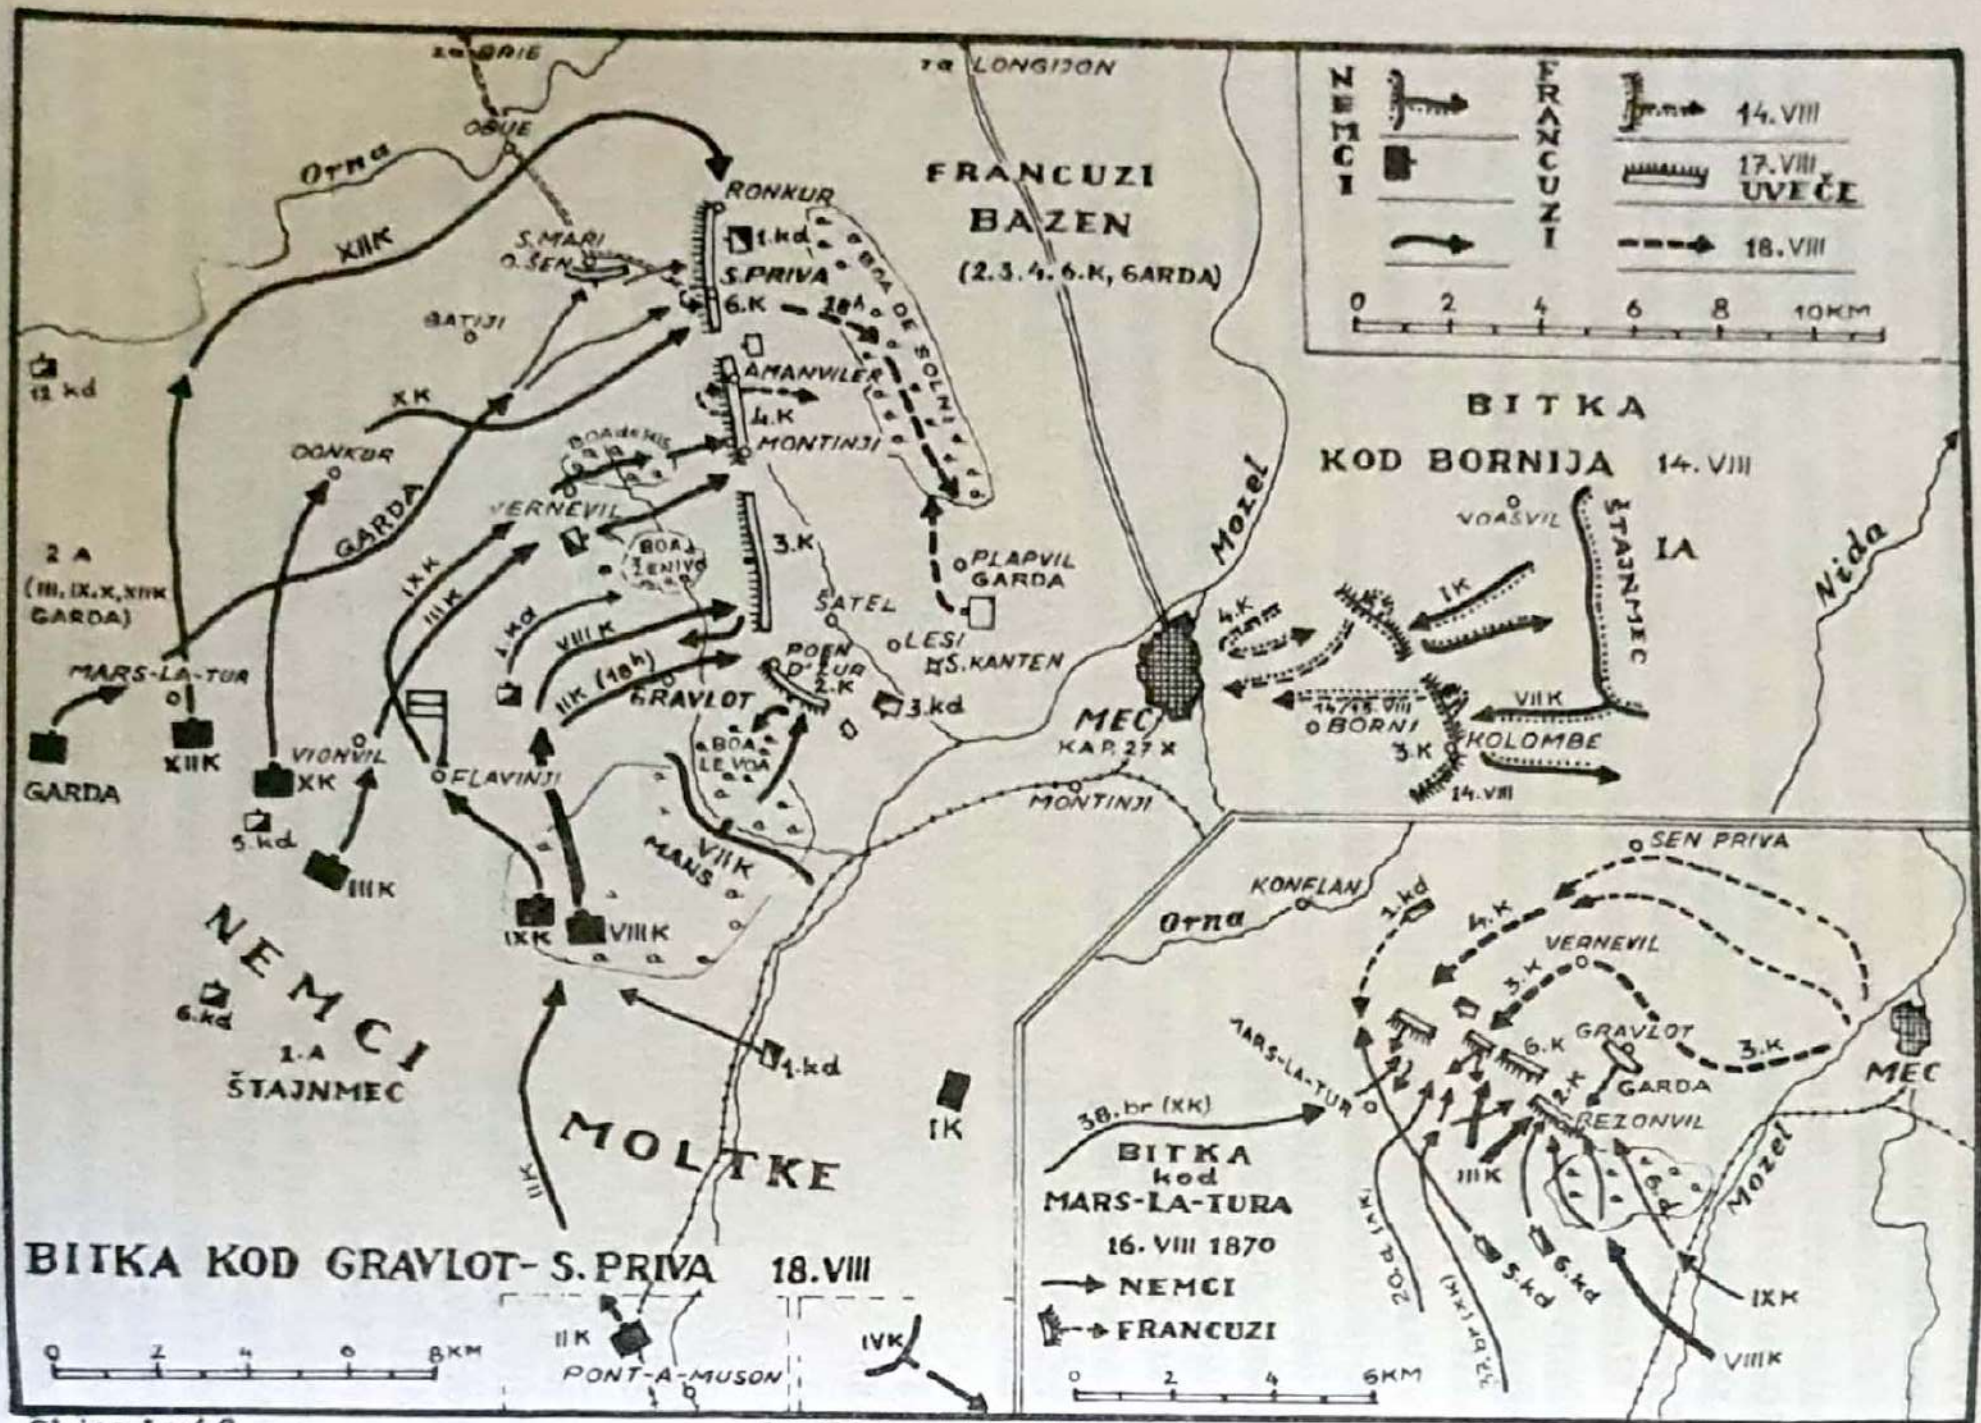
za BRIE
za LONGIJON
NEMCI
FRANCUZI
14. VIII
17. VIII UVEČE
18. VIII
0 2 4 6 8 10KM
OBUE
Orna
RONKUR
FRANCUZI BAZEN
(2.3.4.6.K, GARDA)
XIIK
S. MARI
O. ŠEN
1.kd
S. PRIVA
BOA DE SOLNI
6.K
18h
BATIJI
12.kd
AMANVILER
XK
4.K
MONTINJI
DONKUR
BOA DE KIS
BITKA KOD BORNIJA 14. VIII
VOAŠVIL
ŠTAJNMEC
IA
VERNEVIL
GARDA
3.K
PLAPVIL GARDA
Mozel
Nida
2 A (III, IX, X, XIIK GARDA)
BOA ŽENIVO
IXK
IIIK
1.kd
VIIIK
SATEL
LESI
S. KANTEN
4.K
IK
MARS-LA-TUR
IIK (18h)
POEN D'ZUR
2.K
GRAVLOT
3.kd
MEC
KAP. 27.X
14 i 15. VIII
BORNI
VIIK
KOLOMBE
3.K
14.VIII
GARDA
XIIK
VIONVIL
XK
FLAVINJI
BOA LE VOA
MONTINJI
5.kd
IIIK
VIIK
MANS
SEN PRIVA
KONFLAN
Orna
1.kd
4.K
VERNEVIL
NEMCI
IXK
VIIIK
3.K
6.kd
1.A ŠTAJNMEC
1.kd
MARS-LA-TUR
6.K
GRAVLOT
3.K
MEC
2.K
GARDA
IIK
38. br (XK)
REZONVIL
IK
MOLTKE
BITKA kod MARS-LA-TURA 16. VIII 1870
IIIK
Mozel
NEMCI
FRANCUZI
20. d. (XK)
37.br (XK)
5.kd
6.kd
6.d
IXK
VIIIK
BITKA KOD GRAVLOT- S. PRIVA 18.VIII
0 2 4 6 8KM
IIK
PONT-A-MUSON
IVK
0 2 4 6KM